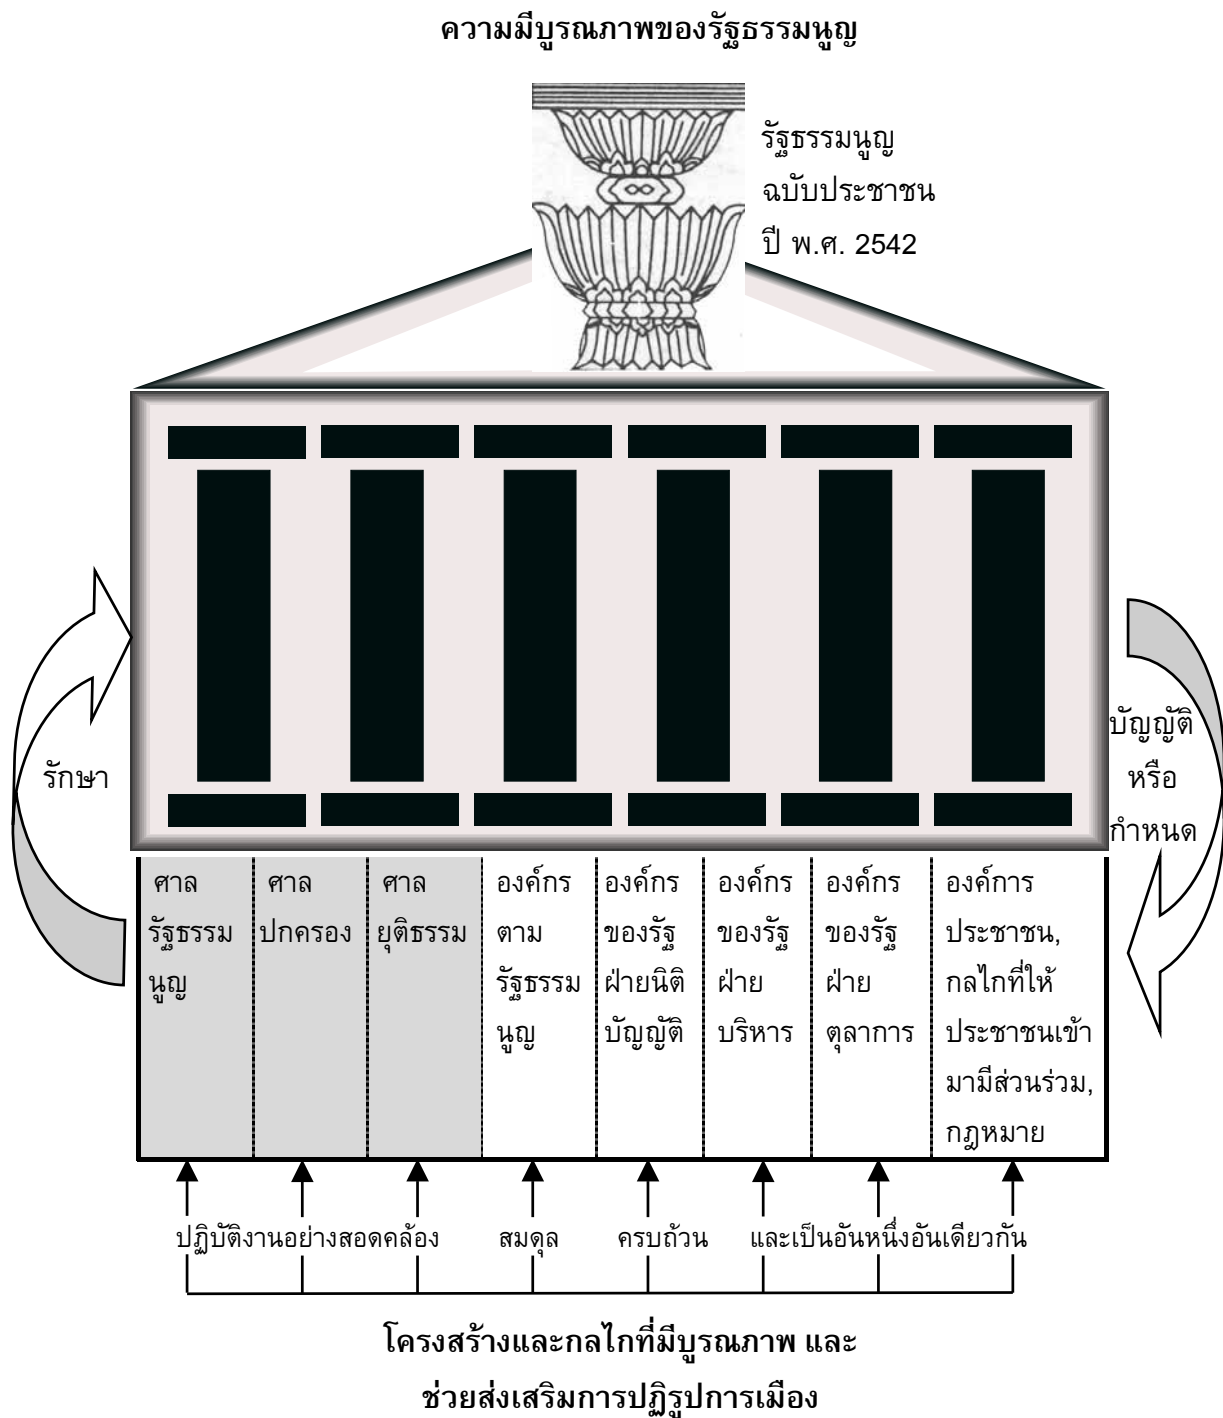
ความมีบูรณภาพของรัฐธรรมนูญ

รัฐธรรมนูญ ฉบับประชาชน ปี พ.ศ. 2542

รักษา

บัญญัติ หรือ กำหนด

| ศาลรัฐธรรมนูญ | ศาลปกครอง | ศาลยุติธรรม | องค์กรตามรัฐธรรมนูญ | องค์กรของรัฐฝ่ายนิติบัญญัติ | องค์กรของรัฐฝ่ายบริหาร | องค์กรของรัฐฝ่ายตุลาการ | องค์การประชาชน, กลไกที่ให้ประชาชนเข้ามามีส่วนร่วม, กฎหมาย |
|---|---|---|---|---|---|---|---|

ปฏิบัติงานอย่างสอดคล้อง สมดุล ครบถ้วน และเป็นอันหนึ่งอันเดียวกัน

โครงสร้างและกลไกที่มีบูรณภาพ และ ช่วยส่งเสริมการปฏิรูปการเมือง